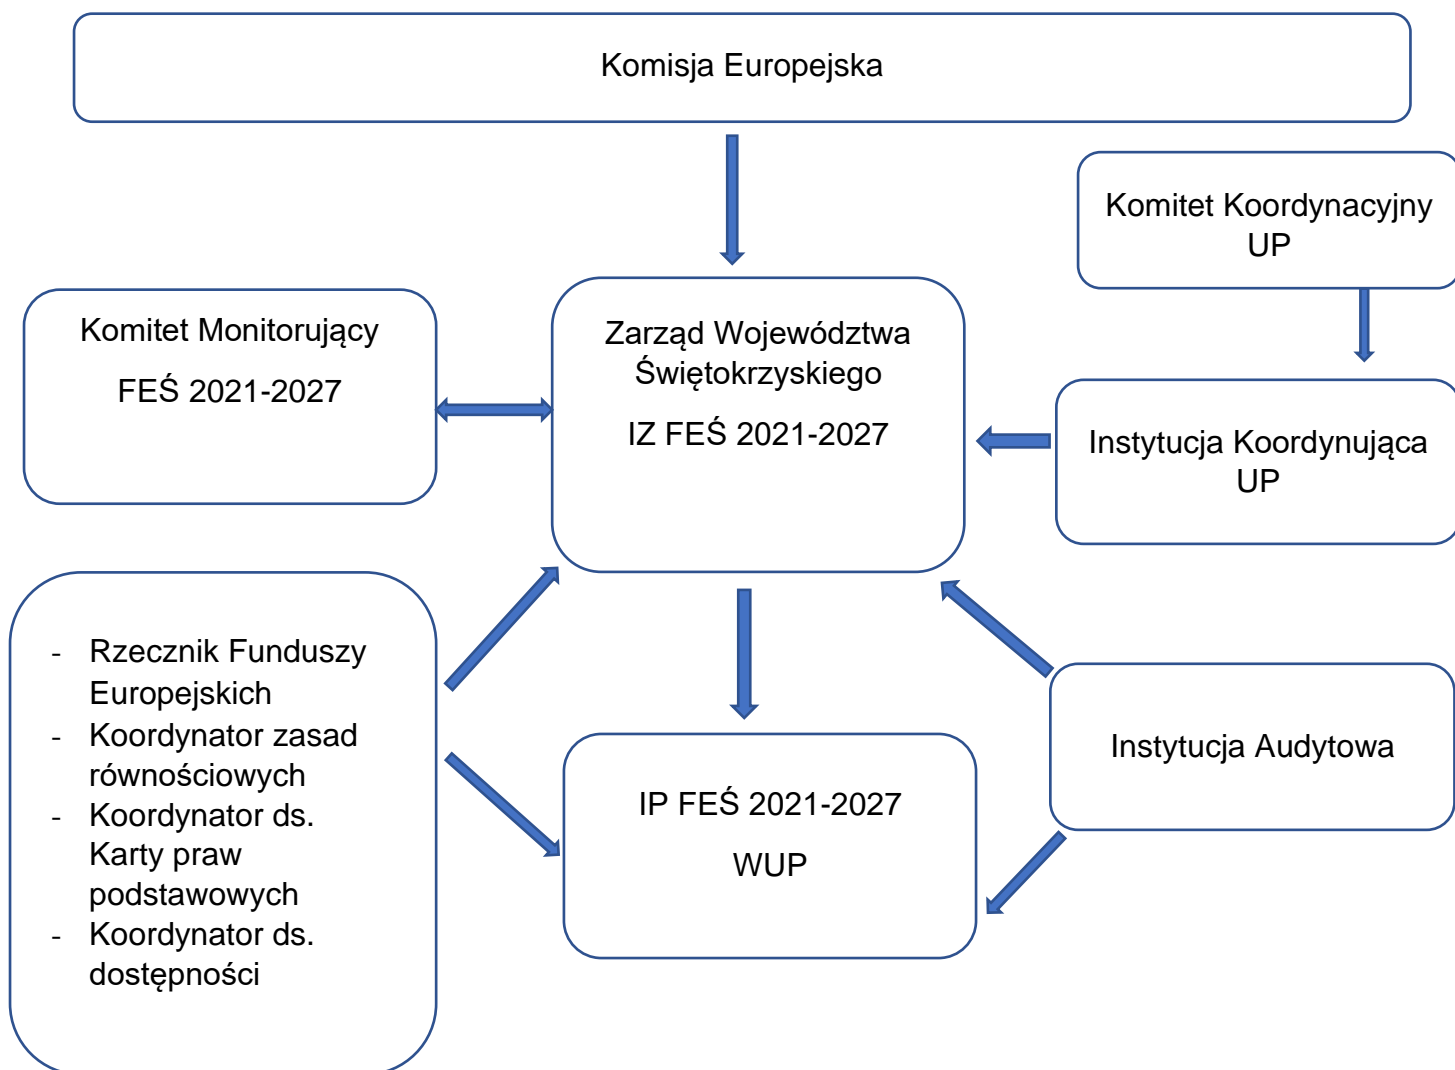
Komisja Europejska

Komitet Koordynacyjny UP

Komitet Monitorujący

FEŚ 2021-2027

Zarząd Województwa Świętokrzyskiego

IZ FEŚ 2021-2027

Instytucja Koordynująca UP

- Rzecznik Funduszy Europejskich
- Koordynator zasad równościowych
- Koordynator ds. Karty praw podstawowych
- Koordynator ds. dostępności

IP FEŚ 2021-2027

WUP

Instytucja Audytowa